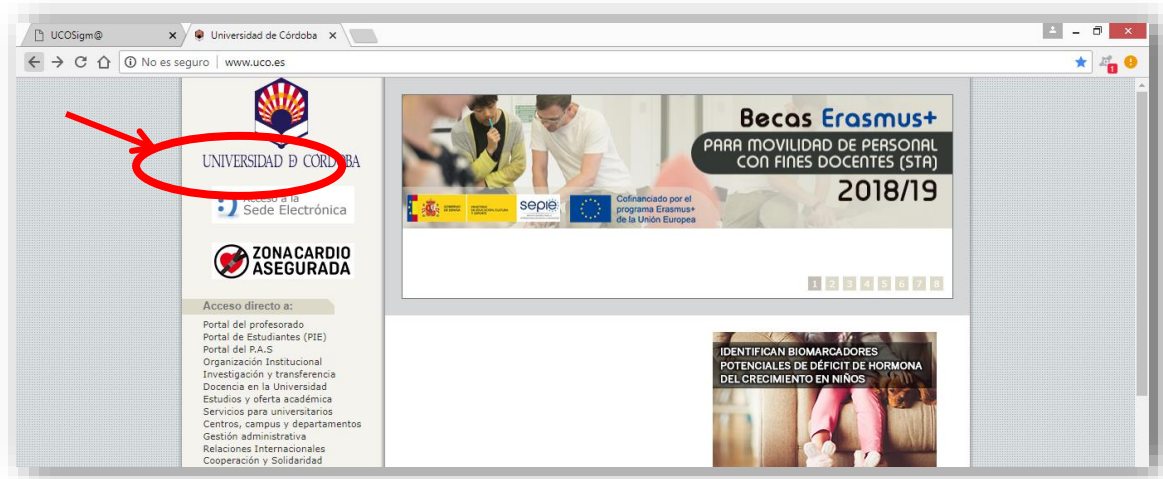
UCOSigm@ ×
Universidad de Córdoba ×

No es seguro | www.uco.es

UNIVERSIDAD DE CÓRDOBA

Acceso a la
Sede Electrónica

ZONACARDIO
ASEGURADA

Acceso directo a:

Portal del profesorado
Portal de Estudiantes (PIE)
Portal del P.A.S
Organización Institucional
Investigación y transferencia
Docencia en la Universidad
Estudios y oferta académica
Servicios para universitarios
Centros, campus y departamentos
Gestión administrativa
Relaciones Internacionales
Cooperación y Solidaridad

Becas Erasmus+
PARA MOVILIDAD DE PERSONAL
CON FINES DOCENTES (STA)
2018/19

sepie

Cofinanciado por el programa Erasmus+ de la Unión Europea

1 2 3 4 5 6 7 8

IDENTIFICAN BIOMARCADORES POTENCIALES DE DÉFICIT DE HORMONA DEL CRECIMIENTO EN NIÑOS